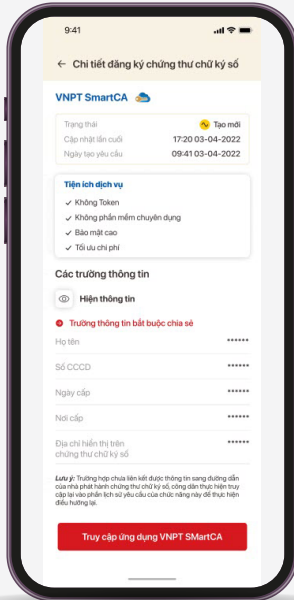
9:41

← Chi tiết đăng ký chứng thư chữ ký số

VNPT SmartCA

| Trạng thái | Tạo mới |
|---|---|
| Cập nhật lần cuối | 17:20 03-04-2022 |
| Ngày tạo yêu cầu | 09:41 03-04-2022 |

Tiện ích dịch vụ
✓ Không Token
✓ Không phần mềm chuyên dụng
✓ Bảo mật cao
✓ Tối ưu chi phí

Các trường thông tin

Hiện thông tin

Trường thông tin bắt buộc chia sẻ

| Họ tên | •••••• |
|---|---|
| Số CCCD | •••••• |
| Ngày cấp | •••••• |
| Nơi cấp | •••••• |
| Địa chỉ hiển thị trên chứng thư chữ ký số | •••••• |

Lưu ý: Trường hợp chưa liên kết được thông tin sang đường dẫn của nhà phát hành chứng thư chữ ký số, công dân thực hiện truy cập lại vào phần lịch sử yêu cầu của chức năng này để thực hiện điều hướng lại.

Truy cập ứng dụng VNPT SMartCA